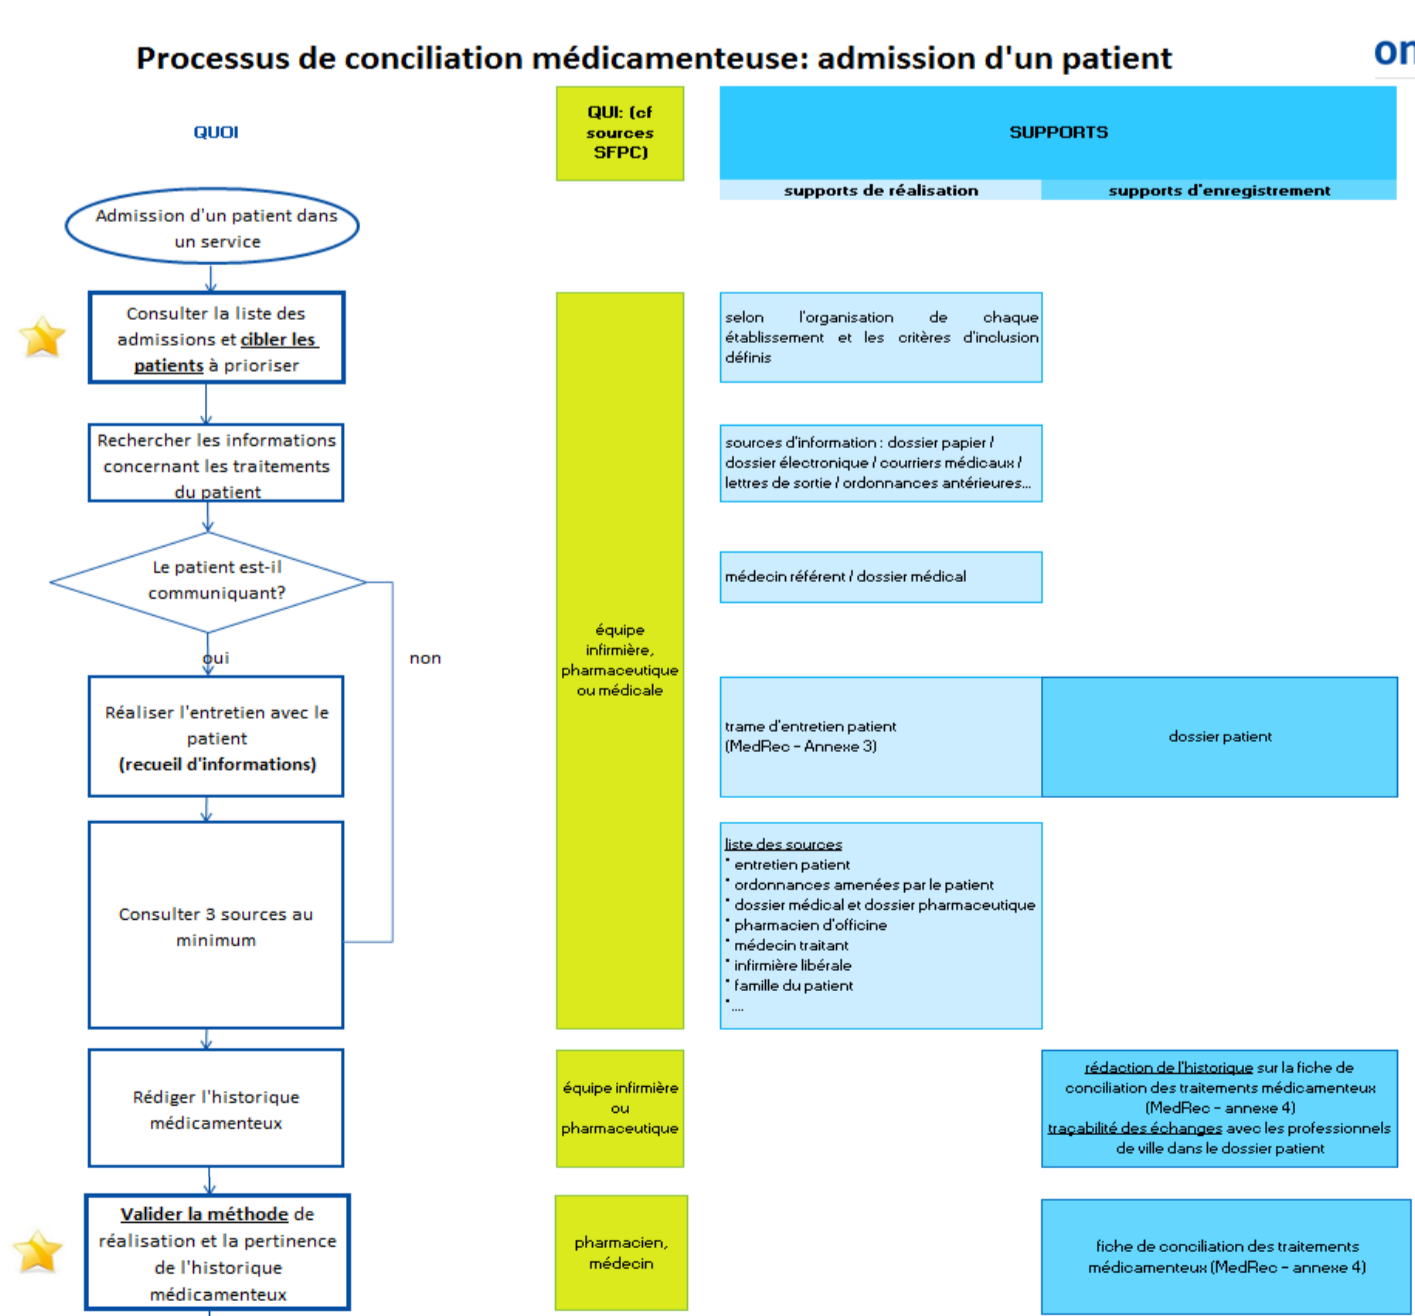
Processus de conciliation médicamenteuse: admission d'un patient

on

QUOI

QUI: (cf sources SFPC)

SUPPORTS

supports de réalisation

supports d'enregistrement

Admission d'un patient dans un service

Consulter la liste des admissions et cibler les patients à prioriser

selon l'organisation de chaque établissement et les critères d'inclusion définis

Rechercher les informations concernant les traitements du patient

sources d'information : dossier papier / dossier électronique / courriers médicaux / lettres de sortie / ordonnances antérieures...

Le patient est-il communiquant?

médecin référent / dossier médical

oui

non

équipe infirmière, pharmaceutique ou médicale

Réaliser l'entretien avec le patient (recueil d'informations)

trame d'entretien patient (MedRec - Annexe 3)

dossier patient

Consulter 3 sources au minimum

liste des sources
• entretien patient
• ordonnances amenées par le patient
• dossier médical et dossier pharmaceutique
• pharmacien d'officine
• médecin traitant
• infirmière libérale
• famille du patient
• ....

Rédiger l'historique médicamenteux

équipe infirmière ou pharmaceutique

rédaction de l'historique sur la fiche de conciliation des traitements médicamenteux (MedRec - annexe 4)
traçabilité des échanges avec les professionnels de ville dans le dossier patient

Valider la méthode de réalisation et la pertinence de l'historique médicamenteux

pharmacien, médecin

fiche de conciliation des traitements médicamenteux (MedRec - annexe 4)